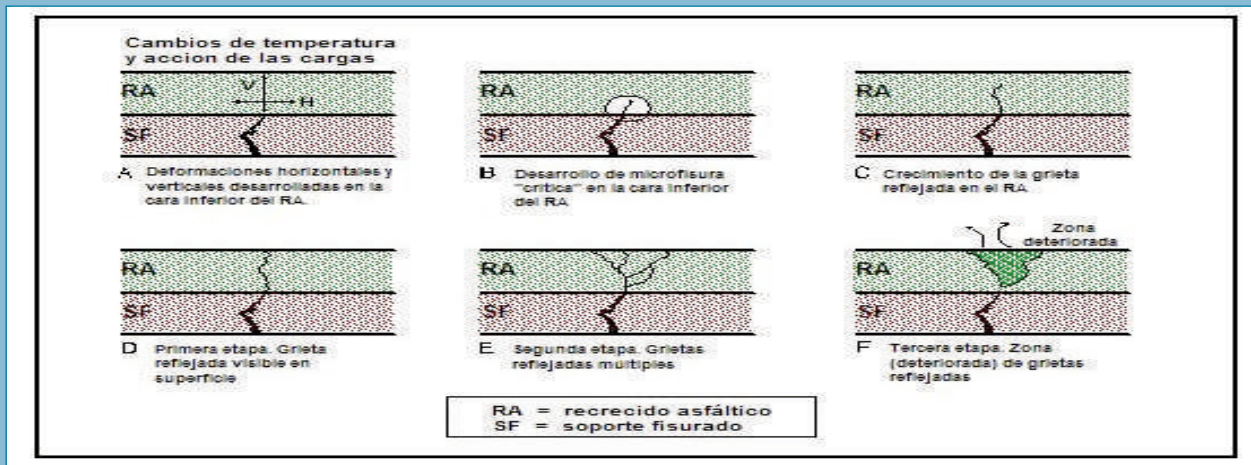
Cambios de temperatura y accion de las cargas

RA
V
H
SF

A Deformaciones horizontales y verticales desarrolladas en la cara inferior del RA.

RA
SF

B Desarrollo de microfisura "critica" en la cara inferior del RA.

RA
SF

C Crecimiento de la grieta reflejada en el RA

RA
SF

D Primera etapa. Grieta reflejada visible en superficie

RA
SF

E Segunda etapa. Grietas reflejadas múltiples

Zona deteriorada
RA
SF

F Tercera etapa. Zona (deteriorada) de grietas reflejadas

RA = recrecido asfáltico
SF = soporte fisurado